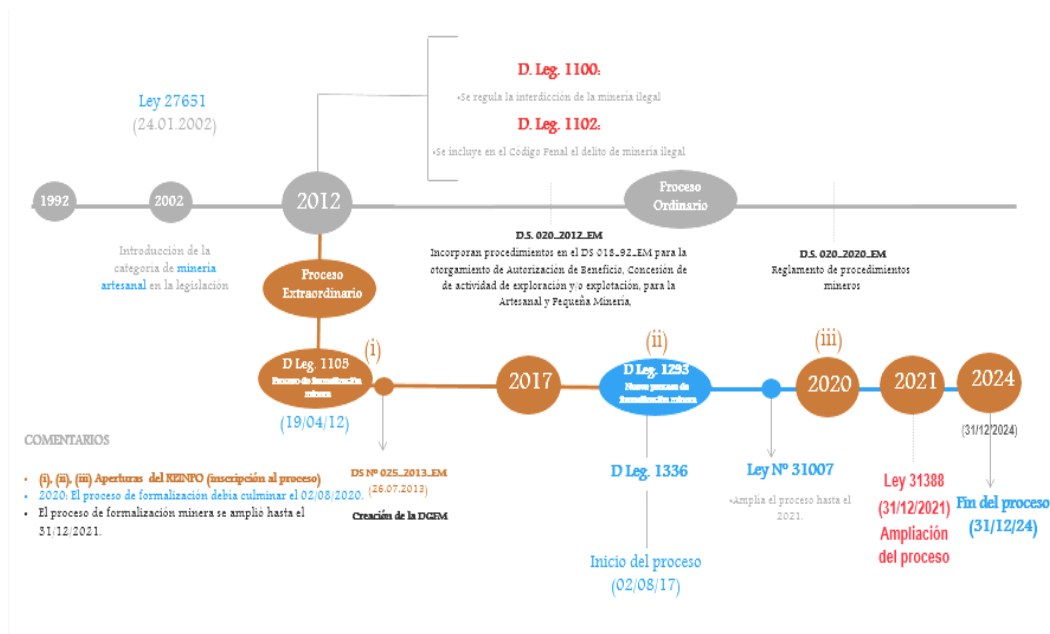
D. Leg. 1100:
•Se regula la interdicción de la minería ilegal
D. Leg. 1102:
•Se incluye en el Código Penal el delito de minería ilegal

Ley 27651
(24.01.2002)

1992
2002
2012
Proceso Ordinario

Introducción de la categoría de minería artesanal en la legislación

D.S. 020_2012_EM
Incorporan procedimientos en el DS 018_92_EM para la otorgamiento de Autorización de Beneficio, Concesión de de actividad de exploración y/o explotación, para la Artesanal y Pequeña Minería,

D.S. 020_2020_EM
Reglamento de procedimientos mineros

Proceso Extraordinario

(i)
D Leg. 1105
Proceso de formalización minera
(19/04/12)

2017
(ii)
D Leg. 1293
Nuevo proceso de formalización minera
(iii)
2020
2021
2024
(31/12/2024)

COMENTARIOS
• (i), (ii), (iii) Aperturas del REINPO (inscripción al proceso)
• 2020: El proceso de formalización debía culminar el 02/08/2020.
• El proceso de formalización minera se amplió hasta el 31/12/2021.

DS Nº 025_2013_EM
(26.07.2013)
Creación de la DGFM

D Leg. 1336

Inicio del proceso
(02/08/17)

Ley Nº 31007
•Amplía el proceso hasta el 2021.

Ley 31388
(31/12/2021)
Ampliación del proceso

Fin del proceso
(31/12/24)